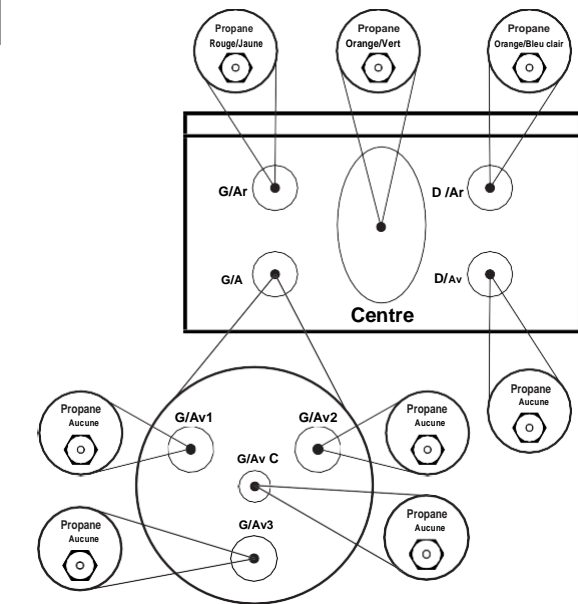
Propane
Rouge/Jaune

Propane
Orange/Vert

Propane
Orange/Bleu clair

G/Ar

D /Ar

G/A

D/Av

Centre

Propane
Aucune

G/Av1

G/Av2

Propane
Aucune

G/Av C

Propane
Aucune

Propane
Aucune

G/Av3

Propane
Aucune